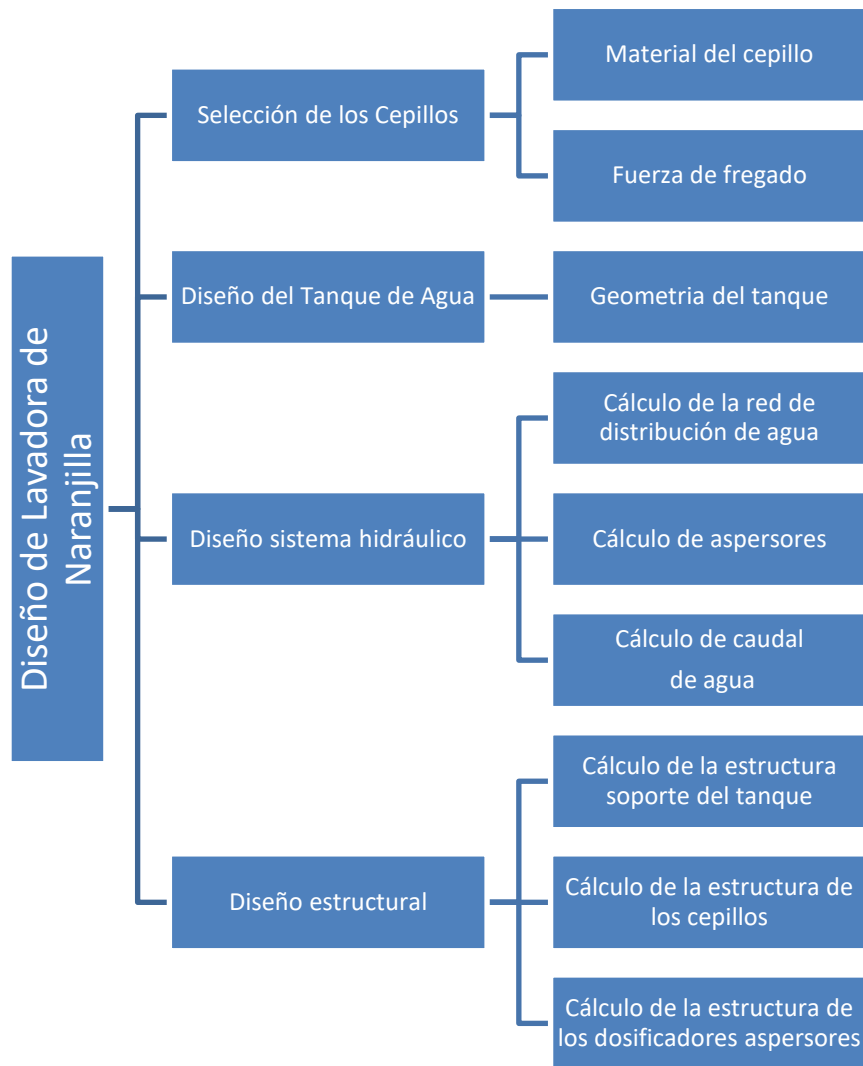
Diseño de Lavadora de Naranjilla

Selección de los Cepillos

Material del cepillo

Fuerza de fregado

Diseño del Tanque de Agua

Geometria del tanque

Diseño sistema hidráulico

Cálculo de la red de distribución de agua

Cálculo de aspersores

Cálculo de caudal de agua

Diseño estructural

Cálculo de la estructura soporte del tanque

Cálculo de la estructura de los cepillos

Cálculo de la estructura de los dosificadores aspersores